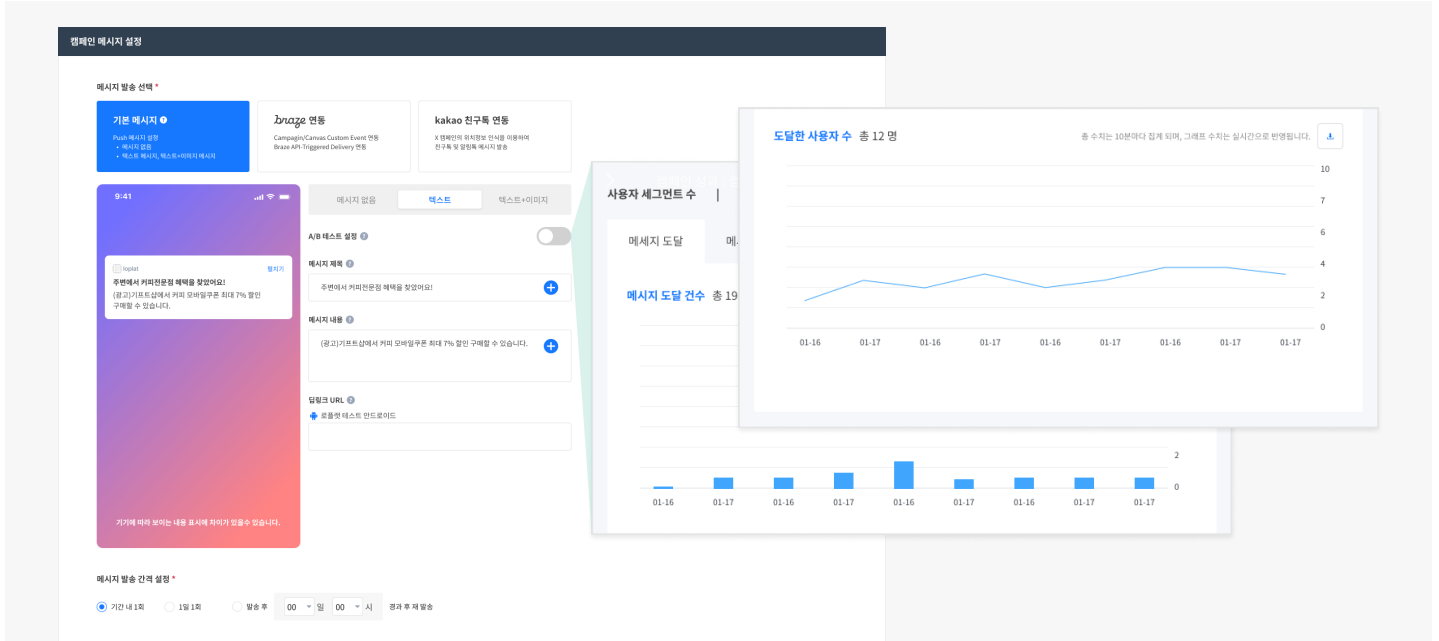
캠페인 메시지 설정

메시지 발송 선택 *

기본 메시지
Push 메시지 설정
• 메시지 없음
• 텍스트 메시지, 텍스트+이미지 메시지

braze 연동
Campaign/Canvas Custom Event 연동
Braze API-Triggered Delivery 연동

kakao 친구톡 연동
X 캠페인의 위치정보 인식을 이용하여
친구톡 및 알림톡 메시지 발송

9:41

loplat 펼치기
주변에서 커피전문점 혜택을 찾았어요!
(광고)기프트샵에서 커피 모바일쿠폰 최대 7% 할인 구매할 수 있습니다.

기기에 따라 보이는 내용 표시에 차이가 있을수 있습니다.

메시지 없음 텍스트 텍스트+이미지

A/B 테스트 설정

메시지 제목
주변에서 커피전문점 혜택을 찾았어요!

메시지 내용
(광고)기프트샵에서 커피 모바일쿠폰 최대 7% 할인 구매할 수 있습니다.

딥링크 URL
로플랫 테스트 안드로이드

메시지 발송 간격 설정 *
기간 내 1회 1일 1회 발송 후 00 일 00 시 경과 후 재 발송

사용자 세그먼트 수
메세지 도달 메
메시지 도달 건수 총 19
2
0
01-16 01-17 01-16 01-17 01-16 01-17 01-16 01-17 01-17

도달한 사용자 수 총 12 명
총 수치는 10분마다 집계 되며, 그래프 수치는 실시간으로 반영됩니다.
10
7
6
4
2
0
01-16 01-17 01-16 01-17 01-16 01-17 01-16 01-17 01-17